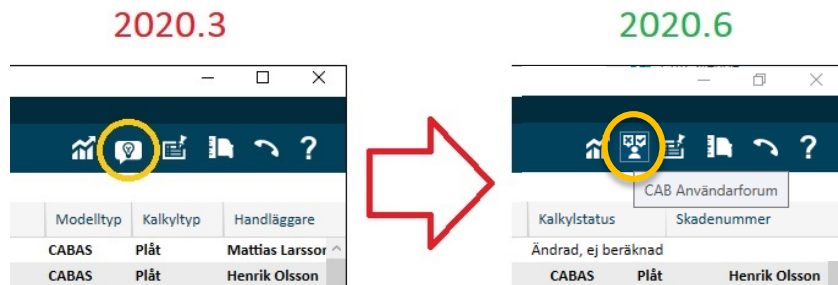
2020.3

Modelltyp | Kalkyltyp | Handläggare
CABAS | Plåt | Mattias Larssor
CABAS | Plåt | Henrik Olsson

2020.6

CAB Användarforum

Kalkylstatus | Skadenummer
Ändrad, ej beräknad
CABAS | Plåt | Henrik Olsson